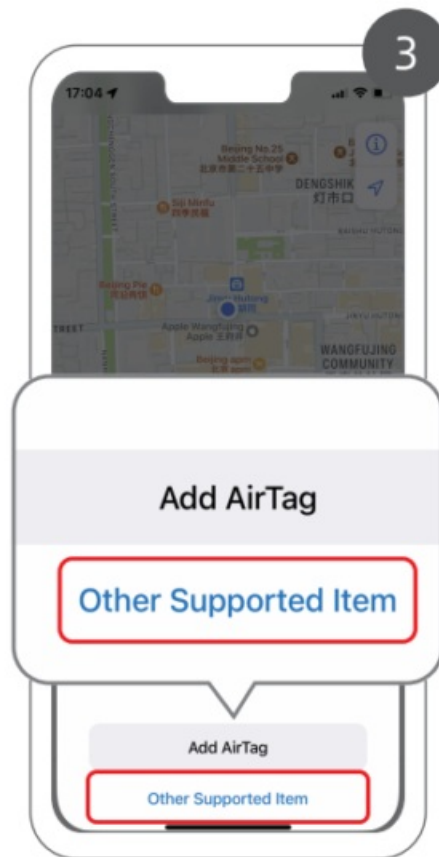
3

17:04

Beijing No.25 Middle School
北京市第二十五中学

DENGSHIKOU
灯市口

Sili Minfu
四季民福

Beijing Pie

Jinyu Hutong

TREET

Apple Wangfujing
Apple 王府井

WANGFUJING COMMUNITY

Add AirTag

Other Supported Item

Add AirTag

Other Supported Item